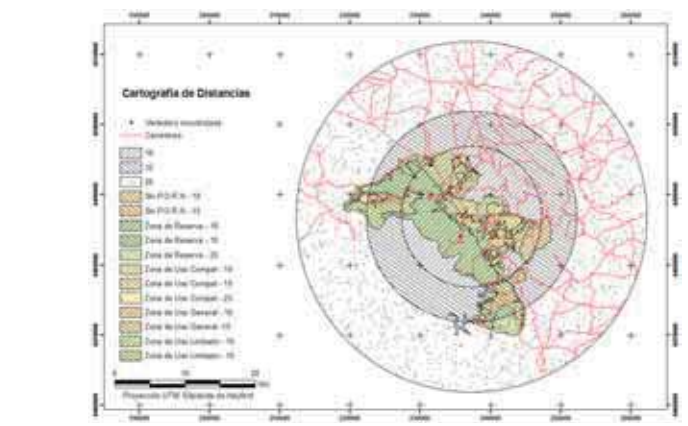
Cartografía de Distancias

Vertedero incontrolado
Carreteras
10
15
20
Sin P.O.R.N - 10
Sin P.O.R.N - 15
Zona de Reserva - 10
Zona de Reserva - 15
Zona de Reserva - 20
Zona de Uso Compat - 10
Zona de Uso Compat - 15
Zona de Uso Compat - 20
Zona de Uso General - 10
Zona de Uso General - 15
Zona de Uso Limitado - 10
Zona de Uso Limitado - 15

0 10 20 Km
Proyección UTM Elipsoide de Hayford